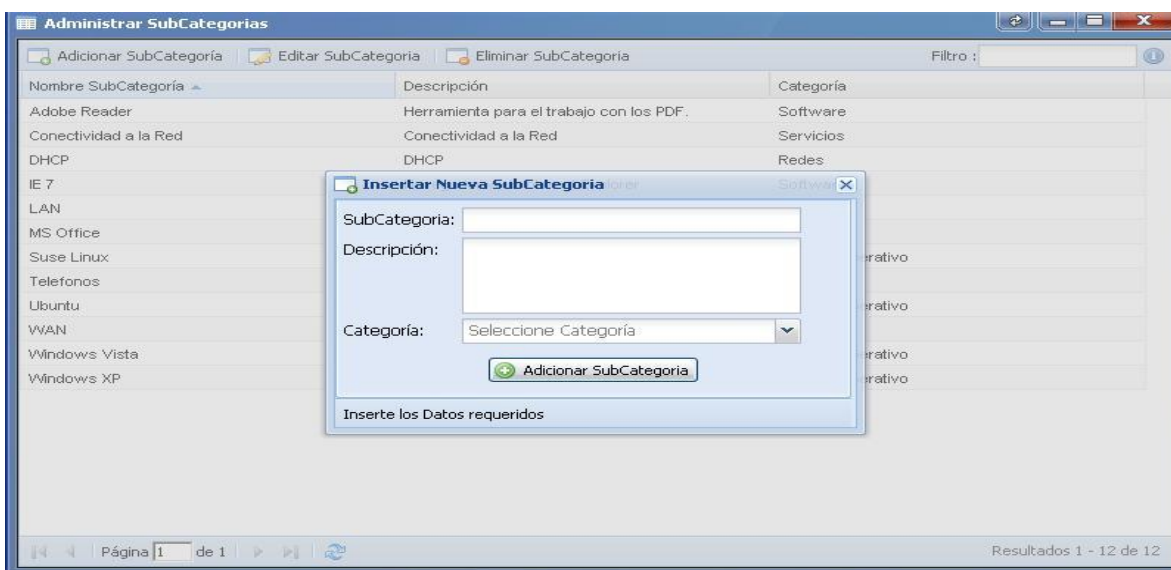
Administrar SubCategorias

Adicionar SubCategoría | Editar SubCategoria | Eliminar SubCategoria

Filtro :

| Nombre SubCategoría | Descripción | Categoría |
|---|---|---|
| Adobe Reader | Herramienta para el trabajo con los PDF. | Software |
| Conectividad a la Red | Conectividad a la Red | Servicios |
| DHCP | DHCP | Redes |
| IE 7 | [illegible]lorer | Softwa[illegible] |
| LAN | | |
| MS Office | | |
| Suse Linux | | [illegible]rativo |
| Telefonos | | |
| Ubuntu | | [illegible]rativo |
| WAN | | |
| Windows Vista | | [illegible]rativo |
| Windows XP | | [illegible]rativo |

Insertar Nueva SubCategoria

SubCategoria:

Descripción:

Categoría: Seleccione Categoría

Adicionar SubCategoria

Inserte los Datos requeridos

Página 1 de 1

Resultados 1 - 12 de 12